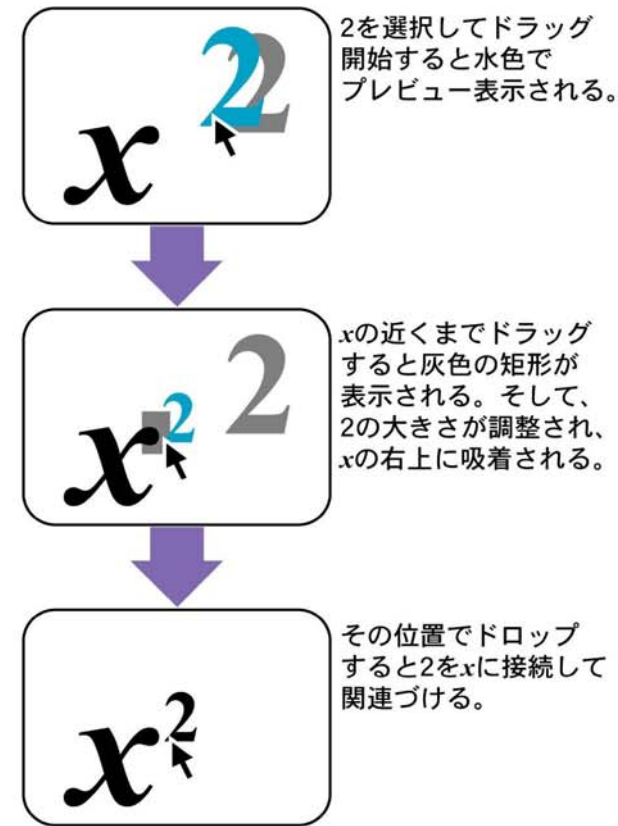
$x$ 2 2

2を選択してドラッグ開始すると水色でプレビュー表示される。

$x^2$ 2

$x$の近くまでドラッグすると灰色の矩形が表示される。そして、2の大きさが調整され、$x$の右上に吸着される。

$x^2$

その位置でドロップすると2を$x$に接続して関連づける。